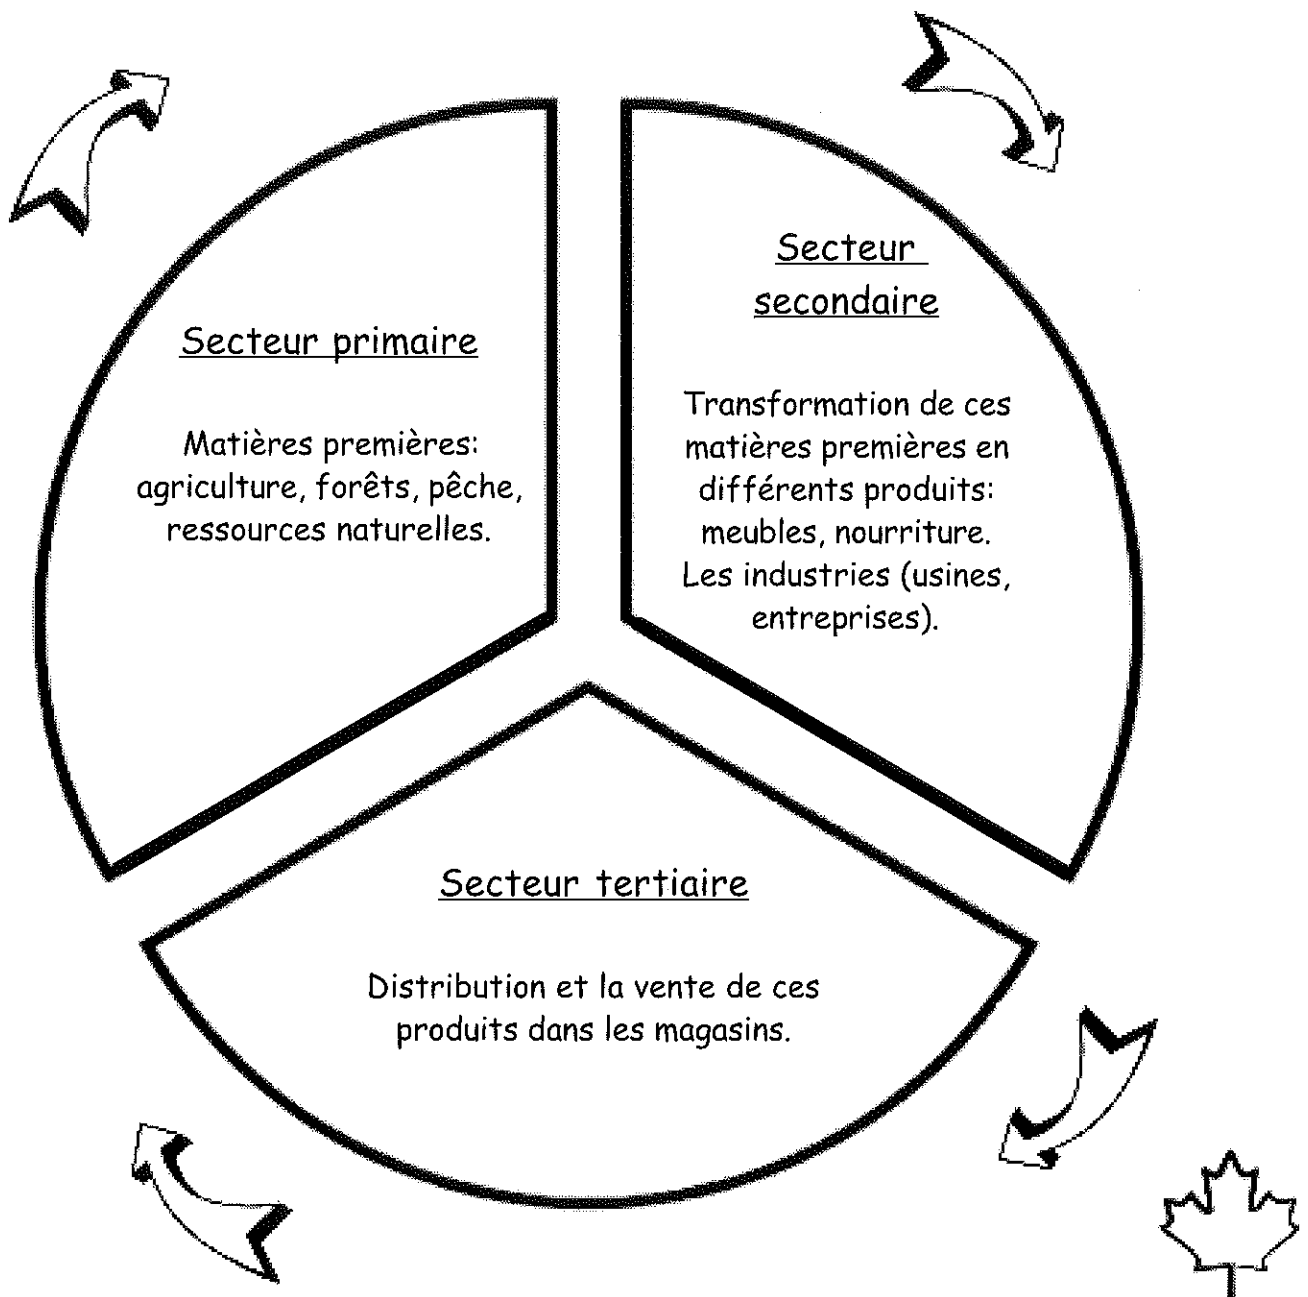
Secteur primaire

Matières premières: agriculture, forêts, pêche, ressources naturelles.

Secteur secondaire

Transformation de ces matières premières en différents produits: meubles, nourriture. Les industries (usines, entreprises).

Secteur tertiaire

Distribution et la vente de ces produits dans les magasins.